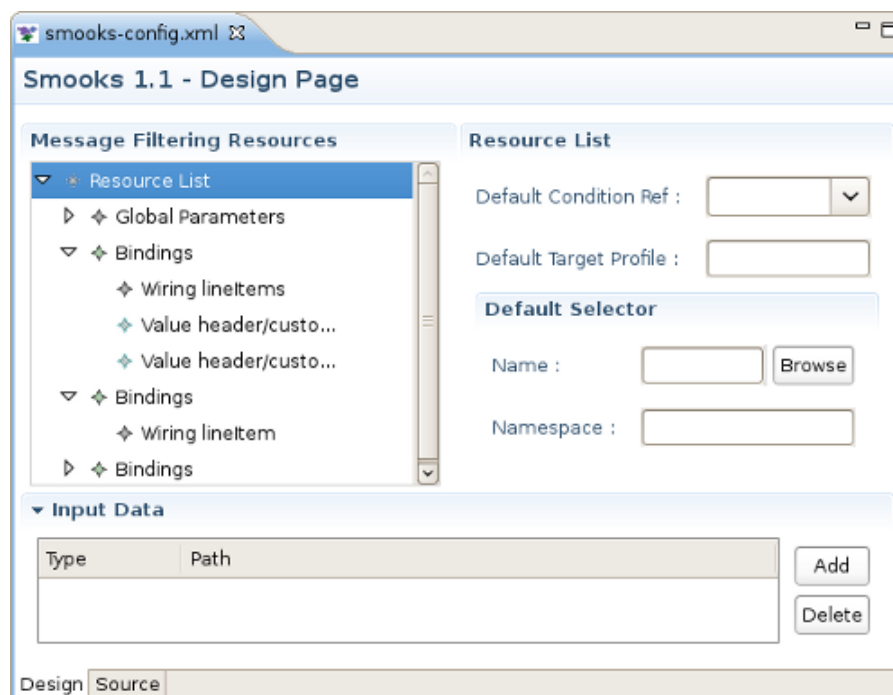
smooks-config.xml

Smooks 1.1 - Design Page

Message Filtering Resources

Resource List
Global Parameters
Bindings
Wiring lineItems
Value header/custo...
Value header/custo...
Bindings
Wiring lineItem
Bindings

Resource List

Default Condition Ref :

Default Target Profile :

Default Selector

Name :

Browse

Namespace :

Input Data

| Type | Path |
|---|---|
| | |

Add

Delete

Design Source